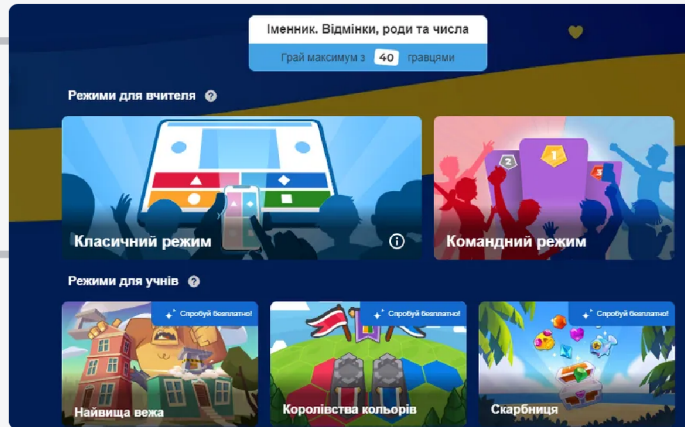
Іменник. Відмінки, роди та числа

Грай максимум з 40 гравцями

Режими для вчителя

Класичний режим

Командний режим

Режими для учнів

Спробуй безплатно!

Найвища вежа

Спробуй безплатно!

Королівства кольорів

Спробуй безплатно!

Скарбниця